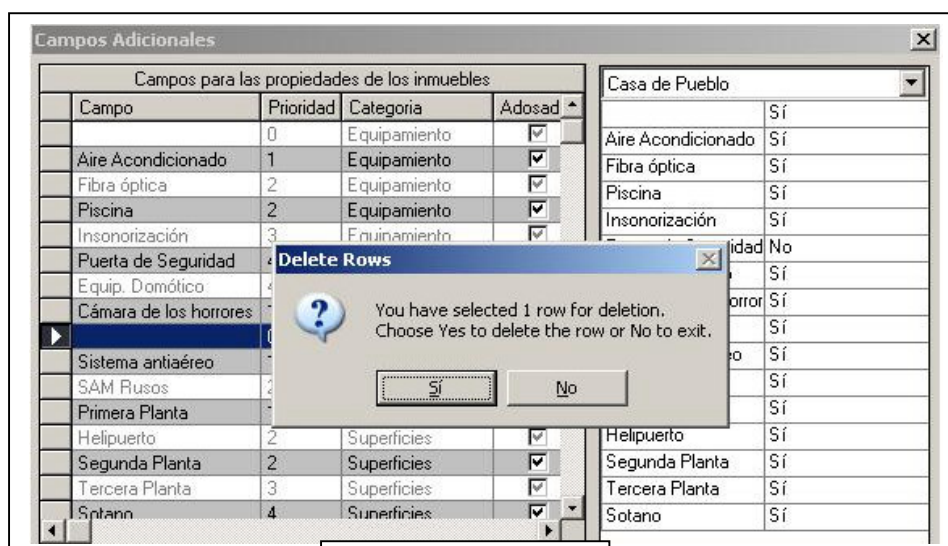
Campos Adicionales

Campos para las propiedades de los inmuebles

| Campo | Prioridad | Categoria | Adosad |
|---|---|---|---|
| | 0 | Equipamiento | ☑ |
| Aire Acondicionado | 1 | Equipamiento | ☑ |
| Fibra óptica | 2 | Equipamiento | ☑ |
| Piscina | 2 | Equipamiento | ☑ |
| Insonorización | 3 | Equipamiento | ☑ |
| Puerta de Seguridad | 4 | | |
| Equip. Domótico | 4 | | |
| Cámara de los horrores | 1 | | |
| | 0 | | |
| Sistema antiaéreo | 1 | | |
| SAM Rusos | 2 | | |
| Primera Planta | 1 | | |
| Helipuerto | 2 | Superficies | ☑ |
| Segunda Planta | 2 | Superficies | ☑ |
| Tercera Planta | 3 | Superficies | ☑ |
| Sotano | 4 | Superficies | ☑ |

Casa de Pueblo

| | |
|---|---|
| | Sí |
| Aire Acondicionado | Sí |
| Fibra óptica | Sí |
| Piscina | Sí |
| Insonorización | Sí |
| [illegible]idad | No |
| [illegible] | Sí |
| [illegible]orror | Sí |
| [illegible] | Sí |
| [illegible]eo | Sí |
| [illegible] | Sí |
| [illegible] | Sí |
| Helipuerto | Sí |
| Segunda Planta | Sí |
| Tercera Planta | Sí |
| Sotano | Sí |

Delete Rows

You have selected 1 row for deletion.
Choose Yes to delete the row or No to exit.

Sí No